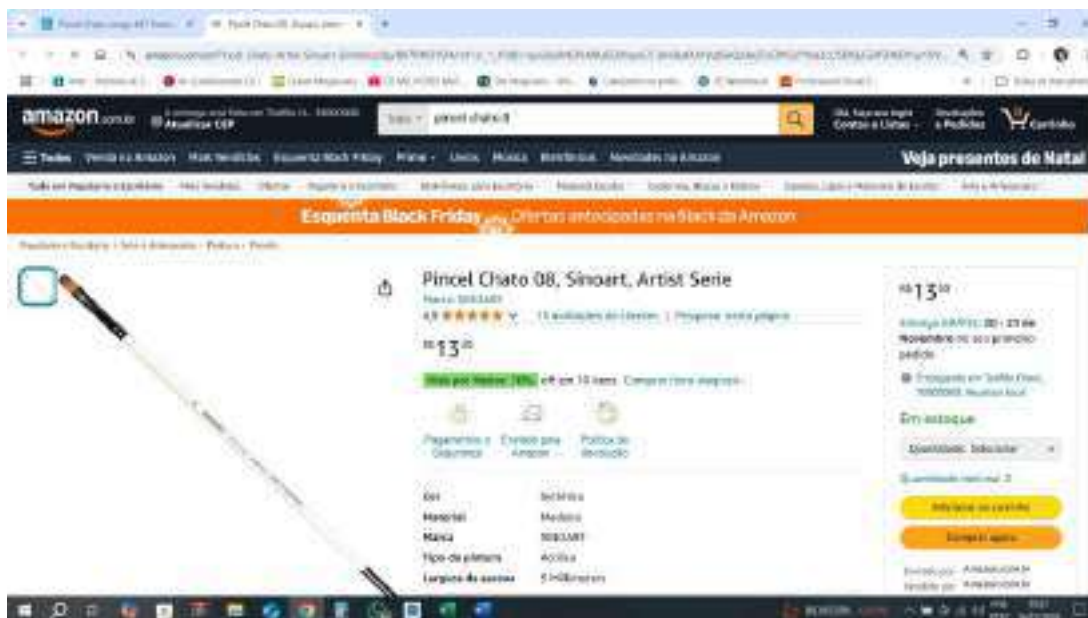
amazon.com.br
Atualizar CEP
Todos
pincel chato 8
Contas e Listas
Devoluções e Pedidos
Carrinho
Todos
Venda na Amazon
Mais Vendidos
Esquenta Black Friday
Prime
Livros
Música
Veja presentes de Natal
Esquenta Black Friday
Ofertas antecipadas na Black da Amazon
Pincel Chato 08, Sinoart, Artist Serie
Marca: SINOART
4,9
R$13,20
R$13,20
Em estoque
Quantidade: Selecionar
Adicionar ao carrinho
Comprar agora
Pagamento seguro
Enviado pela Amazon
Política de devolução
| Cor | Sortidos |
|---|---|
| Material | Madeira |
| Marca | SINOART |
| Tipo de pintura | Acrílica |
| Largura do pincel | 5 Milímetros |